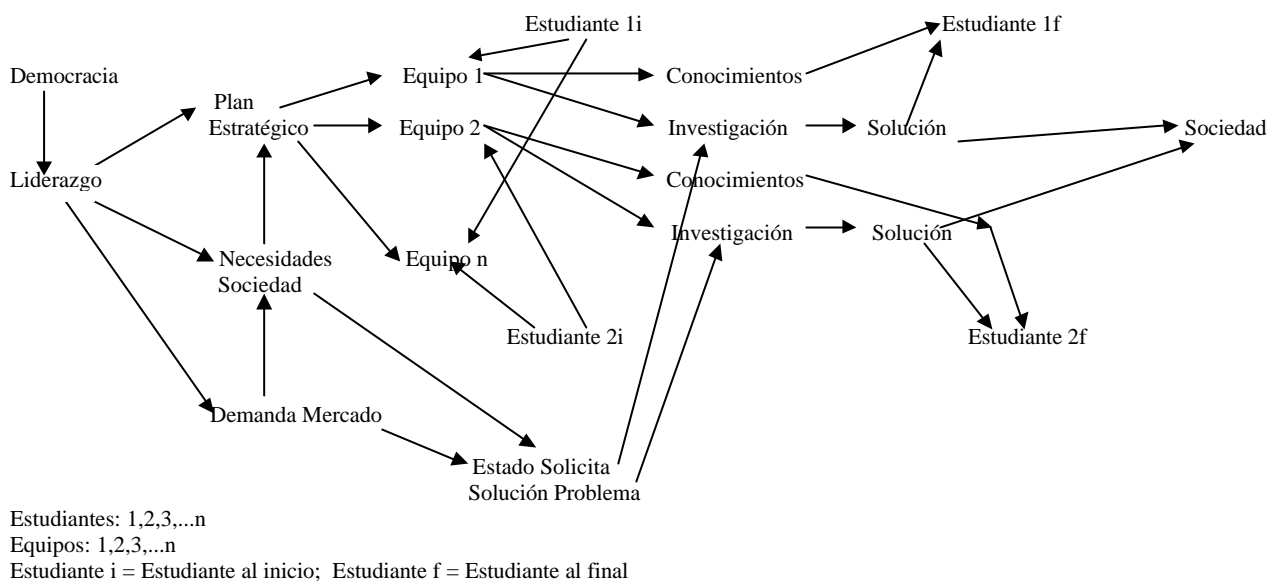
Estudiante 1i
Estudiante 1f
Democracia
Equipo 1
Conocimientos
Plan Estratégico
Equipo 2
Investigación
Solución
Sociedad
Liderazgo
Conocimientos
Investigación
Solución
Necesidades Sociedad
Equipo n
Estudiante 2i
Estudiante 2f
Demanda Mercado
Estado Solicita Solución Problema

Estudiantes: 1,2,3,...n
Equipos: 1,2,3,...n
Estudiante i = Estudiante al inicio; Estudiante f = Estudiante al final